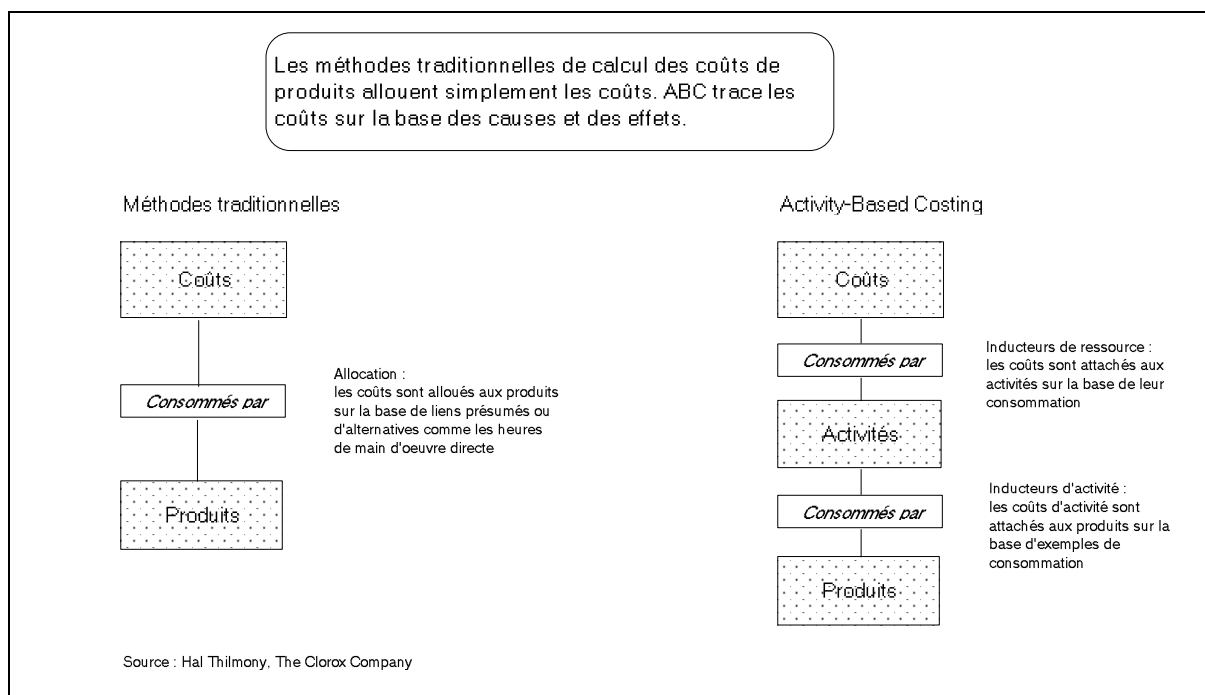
Les méthodes traditionnelles de calcul des coûts de produits allouent simplement les coûts. ABC trace les coûts sur la base des causes et des effets.

Méthodes traditionnelles

Coûts

Consommés par

Produits

Allocation :
les coûts sont alloués aux produits sur la base de liens présumés ou d'alternatives comme les heures de main d'oeuvre directe

Activity-Based Costing

Coûts

Consommés par

Inducteurs de ressource :
les coûts sont attachés aux activités sur la base de leur consommation

Activités

Consommés par

Inducteurs d'activité :
les coûts d'activité sont attachés aux produits sur la base d'exemples de consommation

Produits

Source : Hal Thilmony, The Clorox Company